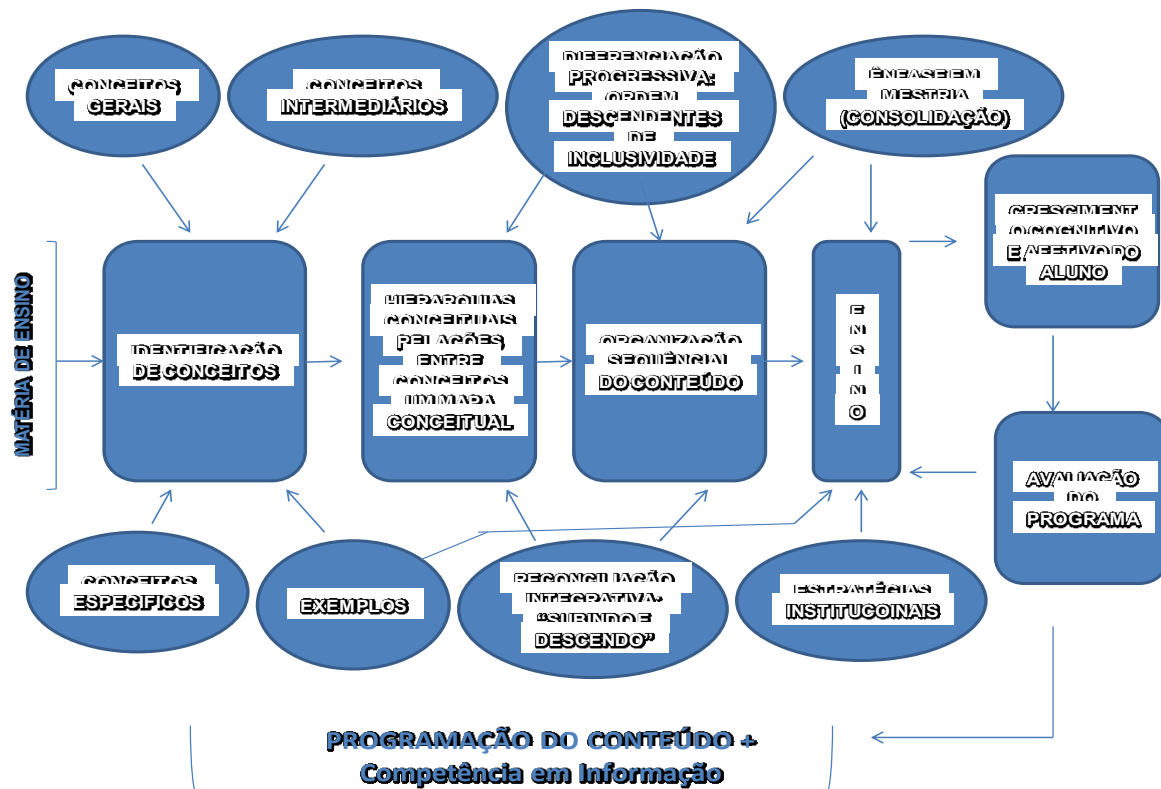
CONCEITOS GERAIS

CONCEITOS INTERMEDIÁRIOS

DIFERENCIAÇÃO PROGRESSIVA: ORDEM DESCENDENTES DE INCLUSIVIDADE

ÊNFASE EM MESTRIA (CONSOLIDAÇÃO)

CRESCIMENTO COGNITIVO E AFETIVO DO ALUNO

MATÉRIA DE ENSINO

IDENTIFICAÇÃO DE CONCEITOS

HIERARQUIAS CONCEITUAIS RELAÇÕES ENTRE CONCEITOS MAPA CONCEITUAL

ORGANIZAÇÃO SEQUÊNCIAL DO CONTEÚDO

E N S I N O

AVALIAÇÃO DO PROGRAMA

CONCEITOS ESPECÍFICOS

EXEMPLOS

RECONCILIAÇÃO INTEGRATIVA: "SUBINDO E DESCENDO"

ESTRATÉGIAS INSTITUCOINAIS

PROGRAMAÇÃO DO CONTEÚDO + Competência em Informação